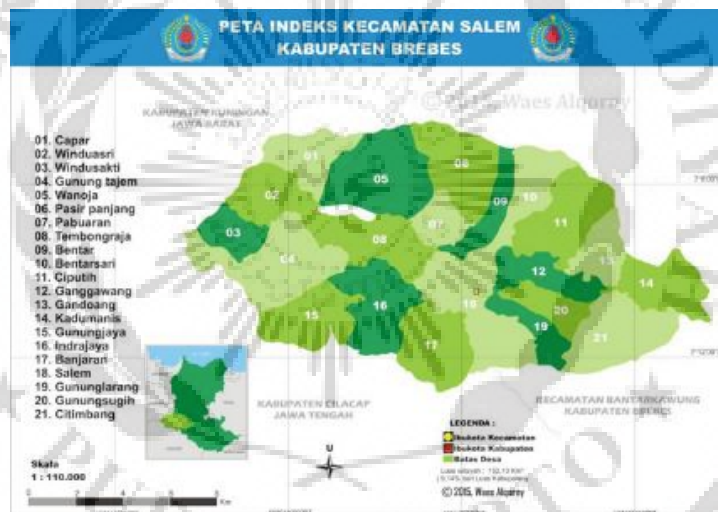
PETA INDEKS KECAMATAN SALEM
KABUPATEN BREBES

© 2015 Waes Alqurry

KABUPATEN KUNINGAN
JAWA BARAT

01. Capar
02. Winduasri
03. Windusakti
04. Gunung tajem
05. Wanoja
06. Pasir panjang
07. Pabuaran
08. Tembongraja
09. Bentar
10. Bentarsari
11. Ciputih
12. Ganggawang
13. Gandoang
14. Kadumanis
15. Gunungjaya
16. Indrajaya
17. Banjaran
18. Salem
19. Gununglarang
20. Gunungsugih
21. Citimbang

01 02 03 04 05 06 07 08 09 10 11 12 13 14 15 16 17 18 19 20 21

KABUPATEN CILACAP
JAWA TENGAH

KECAMATAN BANTARKAWUNG
KABUPATEN BREBES

U

LEGENDA :
Ibukota Kecamatan
Ibukota Kabupaten
Batas Desa

Luas wilayah : 152,13 Km²
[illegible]

© 2015, Waes Alqurry

Skala
1 : 110.000
0 2 4 6 8 Km